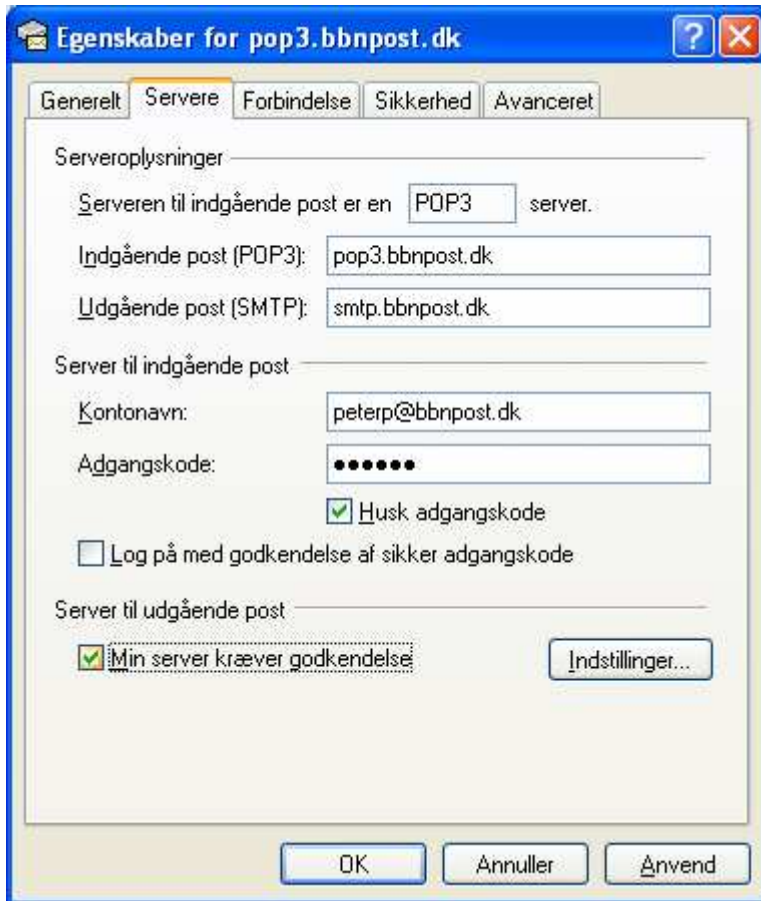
Egenskaber for pop3.bbnpost.dk

Generelt | Servere | Forbindelse | Sikkerhed | Avanceret

Serveroplysninger

Serveren til indgående post er en POP3 server.

Indgående post (POP3): pop3.bbnpost.dk

Udgående post (SMTP): smtp.bbnpost.dk

Server til indgående post

Kontonavn: peterp@bbnpost.dk

Adgangskode: ••••••

Husk adgangskode

Log på med godkendelse af sikker adgangskode

Server til udgående post

Min server kræver godkendelse

Indstillinger...

OK | Annuller | Anvend